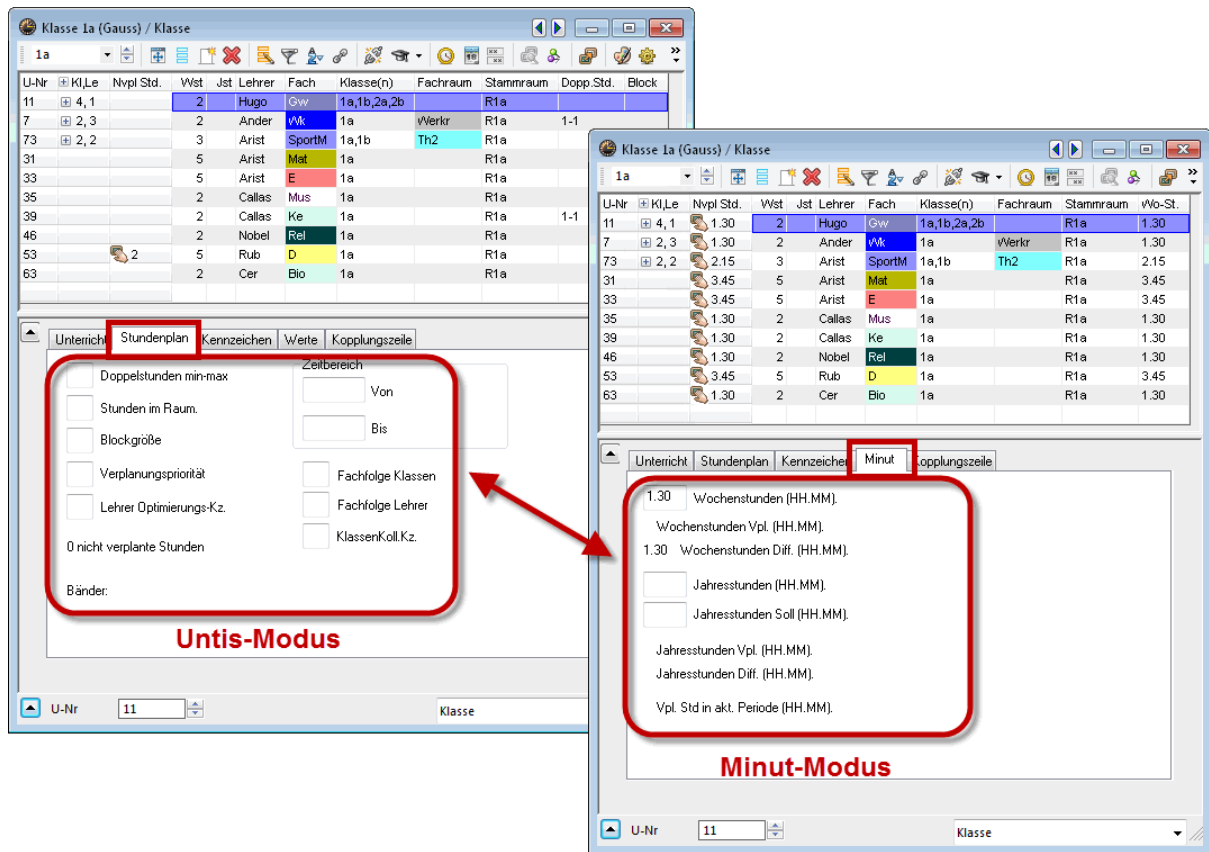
Klasse 1a (Gauss) / Klasse

1a

| U-Nr | Kl,Le | Nvpl Std. | Wst | Jst | Lehrer | Fach | Klasse(n) | Fachraum | Stammraum | Dopp.Std. | Block |
|---|---|---|---|---|---|---|---|---|---|---|---|
| 11 | 4, 1 | | 2 | | Hugo | Gw | 1a,1b,2a,2b | | R1a | | |
| 7 | 2, 3 | | 2 | | Ander | Wk | 1a | Werkr | R1a | 1-1 | |
| 73 | 2, 2 | | 3 | | Arist | SportM | 1a,1b | Th2 | R1a | | |
| 31 | | | 5 | | Arist | Mat | 1a | | R1a | | |
| 33 | | | 5 | | Arist | E | 1a | | R1a | | |
| 35 | | | 2 | | Callas | Mus | 1a | | R1a | | |
| 39 | | | 2 | | Callas | Ke | 1a | | R1a | 1-1 | |
| 46 | | | 2 | | Nobel | Rel | 1a | | R1a | | |
| 53 | | 2 | 5 | | Rub | D | 1a | | R1a | | |
| 63 | | | 2 | | Cer | Bio | 1a | | R1a | | |

Unterricht | Stundenplan | Kennzeichen | Werte | Kopplungszeile

Doppelstunden min-max
Stunden im Raum.
Blockgröße
Verplanungspriorität
Lehrer Optimierungs-Kz.
0 nicht verplante Stunden
Bänder:

Zeitbereich
Von
Bis
Fachfolge Klassen
Fachfolge Lehrer
KlassenKoll.Kz.

Untis-Modus

U-Nr 11 Klasse

Klasse 1a (Gauss) / Klasse

1a

| U-Nr | Kl,Le | Nvpl Std. | Wst | Jst | Lehrer | Fach | Klasse(n) | Fachraum | Stammraum | Wo-St. |
|---|---|---|---|---|---|---|---|---|---|---|
| 11 | 4, 1 | 1.30 | 2 | | Hugo | Gw | 1a,1b,2a,2b | | R1a | 1.30 |
| 7 | 2, 3 | 1.30 | 2 | | Ander | Wk | 1a | Werkr | R1a | 1.30 |
| 73 | 2, 2 | 2.15 | 3 | | Arist | SportM | 1a,1b | Th2 | R1a | 2.15 |
| 31 | | 3.45 | 5 | | Arist | Mat | 1a | | R1a | 3.45 |
| 33 | | 3.45 | 5 | | Arist | E | 1a | | R1a | 3.45 |
| 35 | | 1.30 | 2 | | Callas | Mus | 1a | | R1a | 1.30 |
| 39 | | 1.30 | 2 | | Callas | Ke | 1a | | R1a | 1.30 |
| 46 | | 1.30 | 2 | | Nobel | Rel | 1a | | R1a | 1.30 |
| 53 | | 3.45 | 5 | | Rub | D | 1a | | R1a | 3.45 |
| 63 | | 1.30 | 2 | | Cer | Bio | 1a | | R1a | 1.30 |

Unterricht | Stundenplan | Kennzeichen | Minut | Kopplungszeile

1.30 Wochenstunden (HH.MM).
Wochenstunden Vpl. (HH.MM).
1.30 Wochenstunden Diff. (HH.MM).
Jahresstunden (HH.MM).
Jahresstunden Soll (HH.MM).
Jahresstunden Vpl. (HH.MM).
Jahresstunden Diff. (HH.MM).
Vpl. Std in akt. Periode (HH.MM).

Minut-Modus

U-Nr 11 Klasse